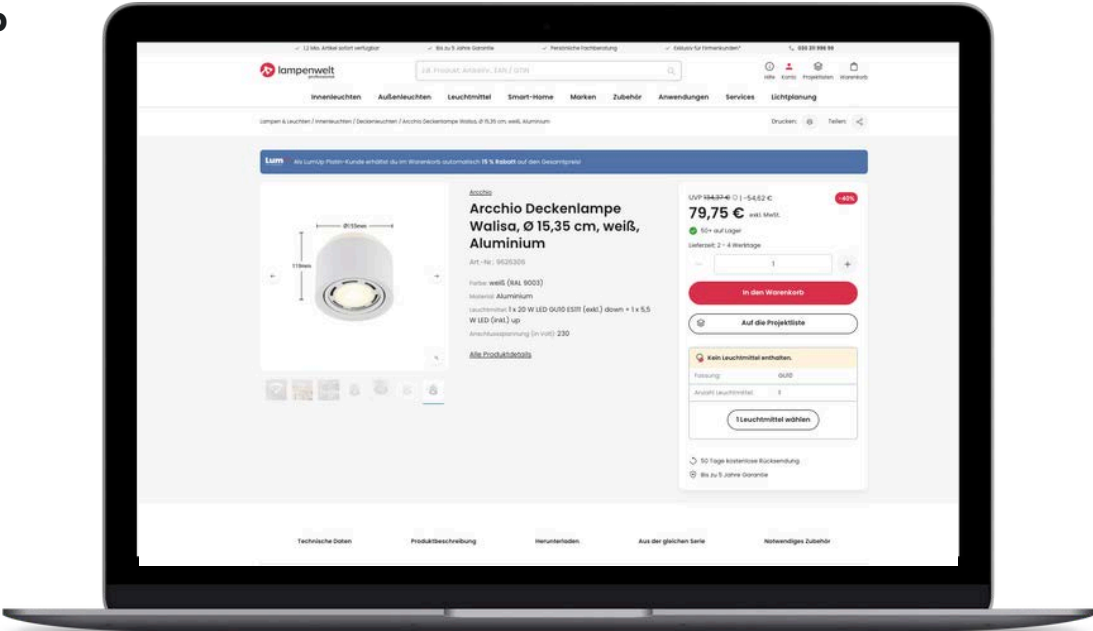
✓ 1,2 Mio. Artikel sofort verfügbar ✓ Bis zu 5 Jahre Garantie ✓ Persönliche Fachberatung ✓ Exklusiv für Firmenkunden* 030 20 996 99

lampenwelt professional

z.B. Produkt, Artikelnr., EAN / GTIN

Hilfe Konto Projektlisten Warenkorb

Innenleuchten Außenleuchten Leuchtmittel Smart-Home Marken Zubehör Anwendungen Services Lichtplanung

Lampen & Leuchten / Innenleuchten / Deckenleuchten / Arcchio Deckenlampe Walisa, Ø 15,35 cm, weiß, Aluminium

Drucken Teilen

Lum Als LumUp Platin-Kunde erhältst du im Warenkorb automatisch 15 % Rabatt auf den Gesamtpreis!

Ø153mm

110mm

Arcchio

Arcchio Deckenlampe Walisa, Ø 15,35 cm, weiß, Aluminium

Art.-Nr.: 9626309

Farbe: weiß (RAL 9003)

Material: Aluminium

Leuchtmittel: 1 x 20 W LED GU10 ES111 (exkl.) down + 1 x 5,5 W LED (inkl.) up

Anschlussspannung (in Volt): 230

Alle Produktdetails

UVP 134,37 € | -54,62 €

-40%

79,75 € exkl. MwSt.

50+ auf Lager

Lieferzeit: 2 - 4 Werktage

1

In den Warenkorb

Auf die Projektliste

Kein Leuchtmittel enthalten.

| Fassung: | GU10 |
|---|---|
| Anzahl Leuchtmittel: | 1 |

1 Leuchtmittel wählen

50 Tage kostenlose Rücksendung

Bis zu 5 Jahre Garantie

Technische Daten Produktbeschreibung Herunterladen Aus der gleichen Serie Notwendiges Zubehör